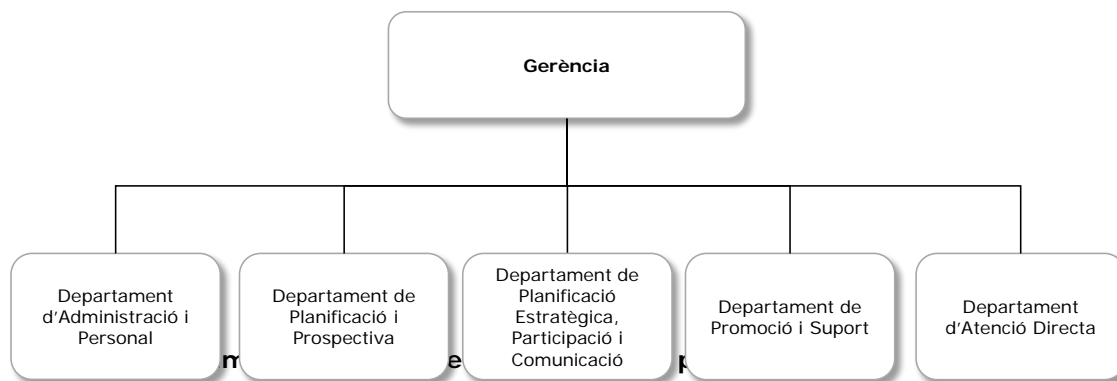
Gerència

Departament d'Administració i Personal

Departament de Planificació i Prospectiva

Departament de Planificació Estratègica, Participació i Comunicació

Departament de Promoció i Suport

Departament d'Atenció Directa

m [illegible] e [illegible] p